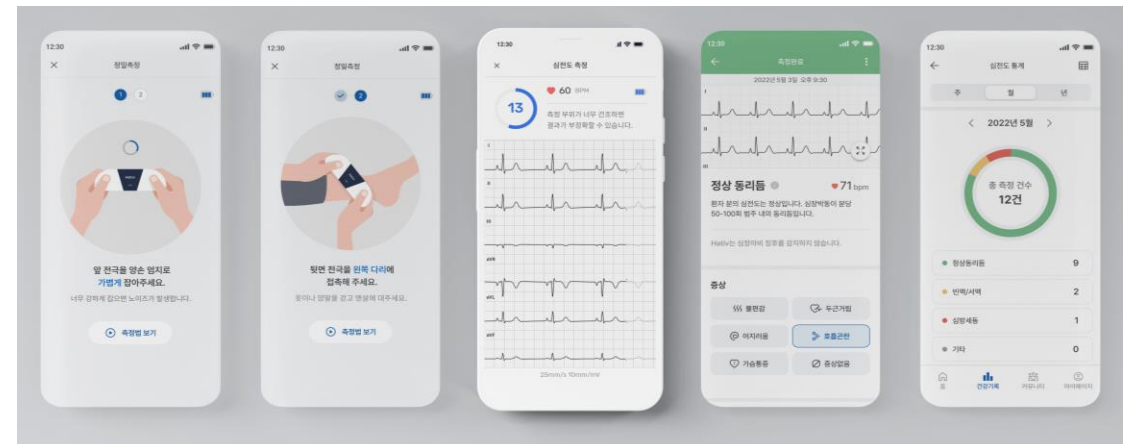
12:30

정밀측정

1 2

앞 전극을 양손 엄지로
가볍게 잡아주세요.

너무 강하게 잡으면 노이즈가 발생합니다.

측정법 보기

12:30

정밀측정

2

뒷면 전극을 왼쪽 다리에
접촉해 주세요.

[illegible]

측정법 보기

12:30

심전도 측정

13

60 BPM

측정 부위가 너무 건조하면
결과가 부정확할 수 있습니다.

I

II

III

aVR

aVL

aVF

25mm/s 10mm/mV

12:30

측정완료

2022년 5월 3일 오후 9:30

I

II

III

정상 동리듬

71 bpm

환자 분의 심전도는 정상입니다. 심장박동이 분당 50~100회 범주 내의 동리듬입니다.

Hellvi는 심장마비 징후를 감지하지 않습니다.

증상

불편감

두근거림

어지러움

호흡곤란

가슴통증

증상없음

12:30

심전도 통계

주

월

년

2022년 5월

총 측정 건수
12건

정상동리듬 9

빈맥/서맥 2

심방세동 1

기타 0

홈

건강기록

커뮤니티

마이페이지